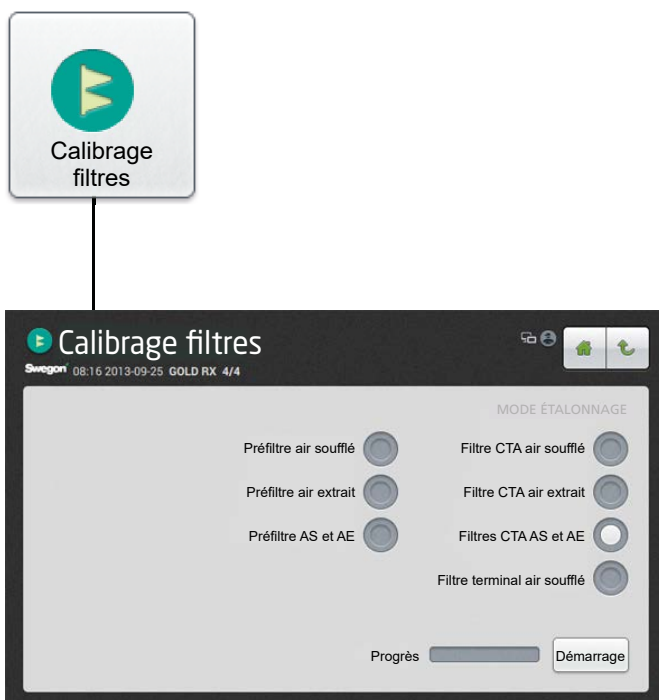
Calibrage filtres

Calibrage filtres

Swegon 08:16 2013-09-25 GOLD RX 4/4

MODE ÉTALONNAGE

Préfiltre air soufflé

Filtre CTA air soufflé

Préfiltre air extrait

Filtre CTA air extrait

Préfiltre AS et AE

Filtres CTA AS et AE

Filtre terminal air soufflé

Progrès

Démarrage